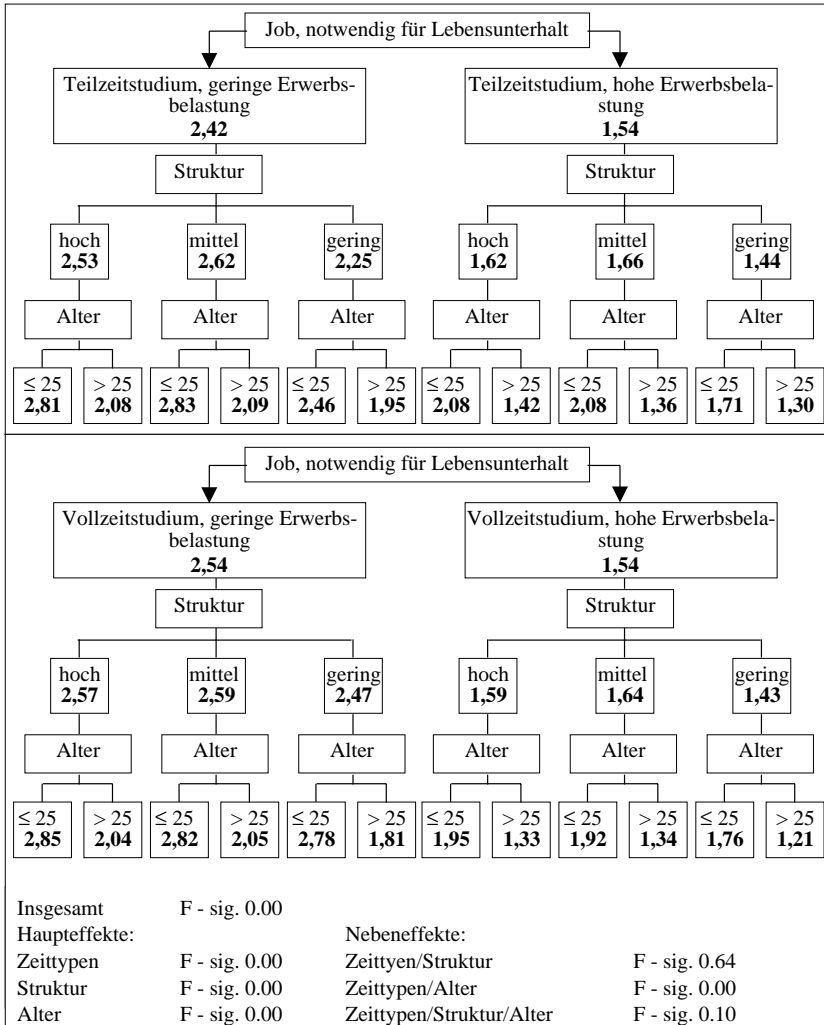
Job, notwendig für Lebensunterhalt

Teilzeitstudium, geringe Erwerbsbelastung
**2,42**

Struktur

hoch
**2,53**

Alter

$\leq 25$
**2,81**

$> 25$
**2,08**

mittel
**2,62**

Alter

$\leq 25$
**2,83**

$> 25$
**2,09**

gering
**2,25**

Alter

$\leq 25$
**2,46**

$> 25$
**1,95**

Teilzeitstudium, hohe Erwerbsbelastung
**1,54**

Struktur

hoch
**1,62**

Alter

$\leq 25$
**2,08**

$> 25$
**1,42**

mittel
**1,66**

Alter

$\leq 25$
**2,08**

$> 25$
**1,36**

gering
**1,44**

Alter

$\leq 25$
**1,71**

$> 25$
**1,30**

Job, notwendig für Lebensunterhalt

Vollzeitstudium, geringe Erwerbsbelastung
**2,54**

Struktur

hoch
**2,57**

Alter

$\leq 25$
**2,85**

$> 25$
**2,04**

mittel
**2,59**

Alter

$\leq 25$
**2,82**

$> 25$
**2,05**

gering
**2,47**

Alter

$\leq 25$
**2,78**

$> 25$
**1,81**

Vollzeitstudium, hohe Erwerbsbelastung
**1,54**

Struktur

hoch
**1,59**

Alter

$\leq 25$
**1,95**

$> 25$
**1,33**

mittel
**1,64**

Alter

$\leq 25$
**1,92**

$> 25$
**1,34**

gering
**1,43**

Alter

$\leq 25$
**1,76**

$> 25$
**1,21**

Insgesamt F - sig. 0.00
Haupteffekte:
Zeittypen F - sig. 0.00
Struktur F - sig. 0.00
Alter F - sig. 0.00

Nebeneffekte:
Zeittyen/Struktur F - sig. 0.64
Zeittypen/Alter F - sig. 0.00
Zeittypen/Struktur/Alter F - sig. 0.10